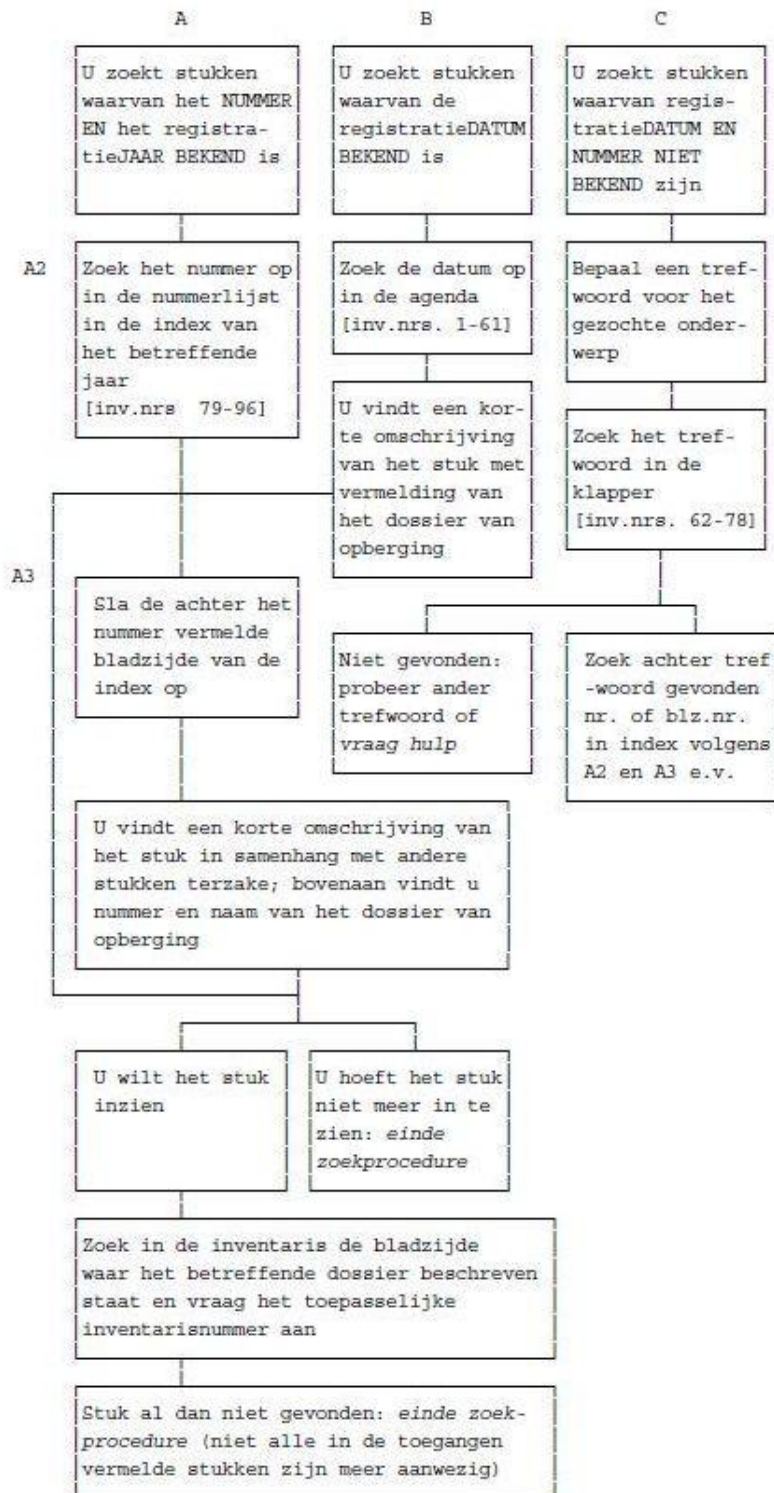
A

B

C

U zoekt stukken waarvan het NUMMER EN het registratieJAAR BEKEND is

U zoekt stukken waarvan de registratieDATUM BEKEND is

U zoekt stukken waarvan registratieDATUM EN NUMMER NIET BEKEND zijn

A2

Zoek het nummer op in de nummerlijst in de index van het betreffende jaar [inv.nrs 79-96]

Zoek de datum op in de agenda [inv.nrs. 1-61]

Bepaal een trefwoord voor het gezochte onderwerp

U vindt een korte omschrijving van het stuk met vermelding van het dossier van opberging

Zoek het trefwoord in de klapper [inv.nrs. 62-78]

A3

Sla de achter het nummer vermelde bladzijde van de index op

Niet gevonden: probeer ander trefwoord of *vraag hulp*

Zoek achter tref-woord gevonden nr. of blz.nr. in index volgens A2 en A3 e.v.

U vindt een korte omschrijving van het stuk in samenhang met andere stukken terzake; bovenaan vindt u nummer en naam van het dossier van opberging

U wilt het stuk inzien

U hoeft het stuk niet meer in te zien: *einde zoekprocedure*

Zoek in de inventaris de bladzijde waar het betreffende dossier beschreven staat en vraag het toepasselijke inventarisnummer aan

Stuk al dan niet gevonden: *einde zoekprocedure* (niet alle in de toegangen vermelde stukken zijn meer aanwezig)